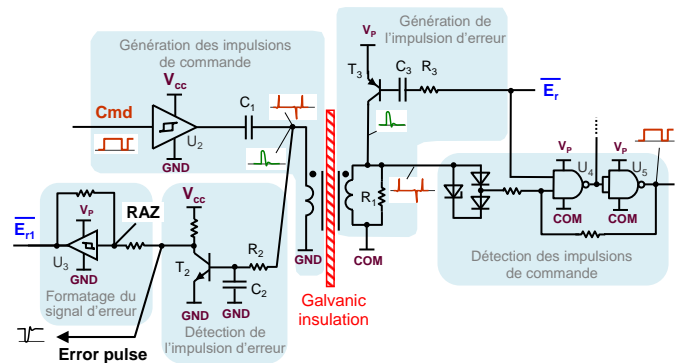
Génération des impulsions de commande

Génération de l'impulsion d'erreur

$V_P$

$T_3$

$C_3$

$R_3$

$\overline{E_r}$

$V_{cc}$

Cmd

$C_1$

$U_2$

GND

$R_1$

$V_P$

$V_P$

$U_4$

$U_5$

COM

COM

$V_{cc}$

$\overline{E_{r1}}$

$V_P$

RAZ

$U_3$

GND

$T_2$

$R_2$

$C_2$

GND

GND

GND

COM

Formatage du signal d'erreur

Détection de l'impulsion d'erreur

Galvanic insulation

Détection des impulsions de commande

Error pulse